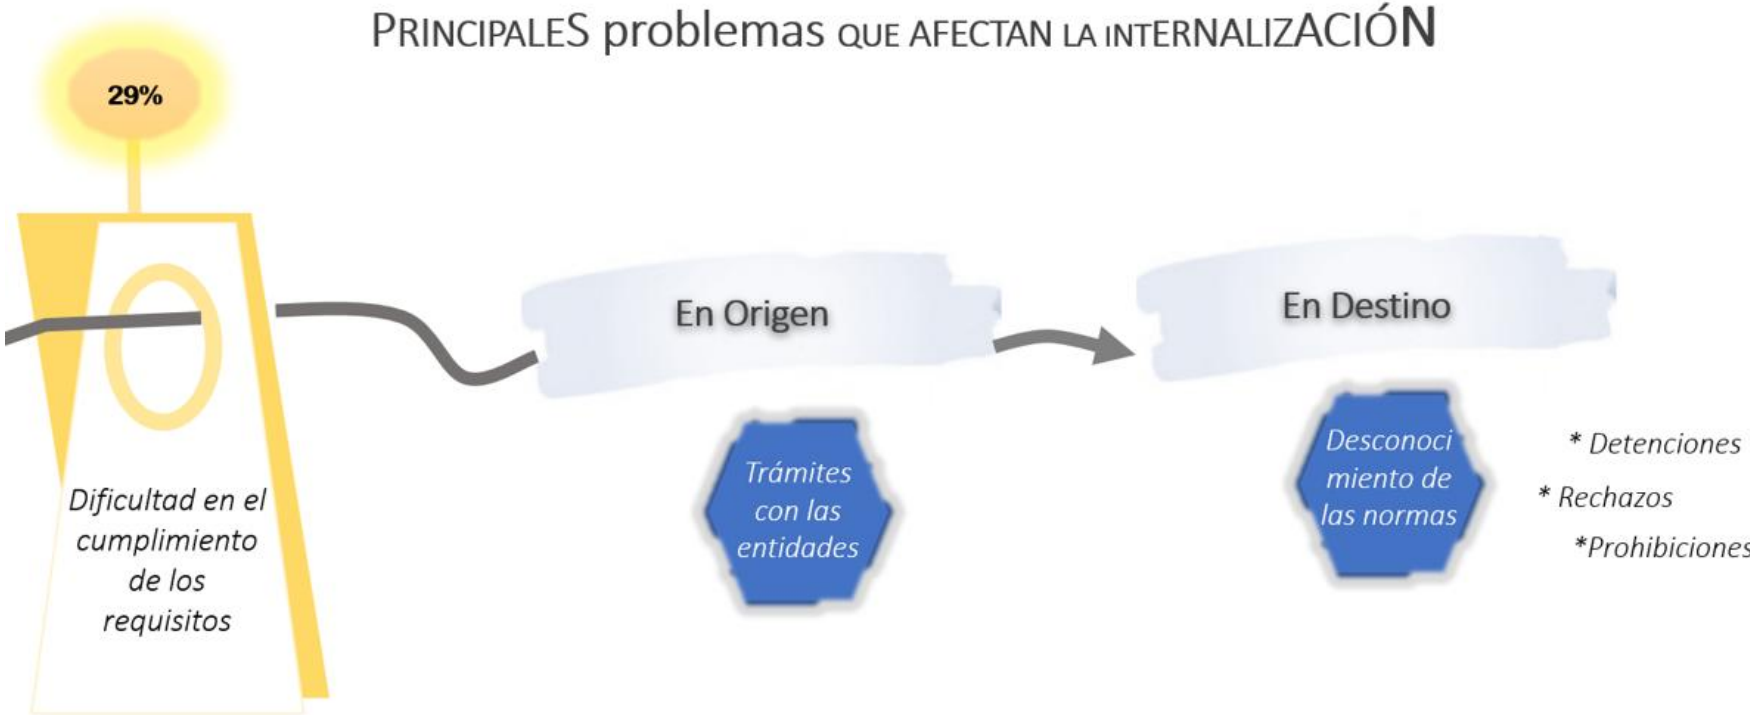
PRINCIPALES problemas QUE AFECTAN LA INTERNALIZACIÓN

29%

Dificultad en el cumplimiento de los requisitos

En Origen

Trámites con las entidades

En Destino

Desconoci miento de las normas

* Detenciones

* Rechazos

*Prohibiciones